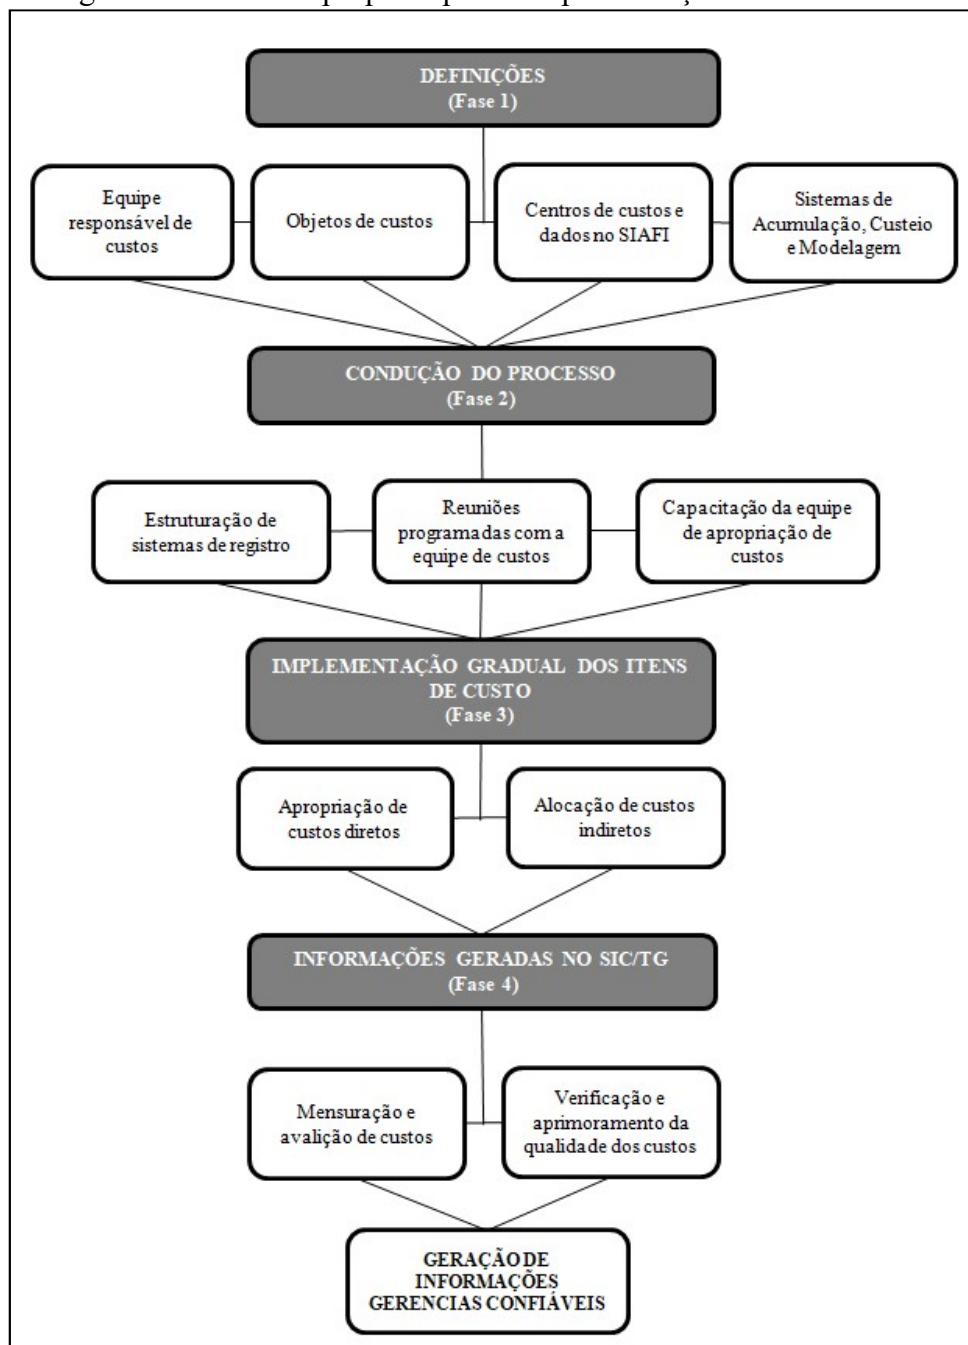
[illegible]

DEFINIÇÕES
(Fase 1)

Equipe responsável de custos

Objetos de custos

Centros de custos e dados no SIAFI

Sistemas de Acumulação, Custeio e Modelagem

CONDUÇÃO DO PROCESSO
(Fase 2)

Estruturação de sistemas de registro

Reuniões programadas com a equipe de custos

Capacitação da equipe de apropriação de custos

IMPLEMENTAÇÃO GRADUAL DOS ITENS DE CUSTO
(Fase 3)

Apropriação de custos diretos

Alocação de custos indiretos

INFORMAÇÕES GERADAS NO SIC/TG
(Fase 4)

Mensuração e avalição de custos

Verificação e aprimoramento da qualidade dos custos

GERAÇÃO DE INFORMAÇÕES GERENCIAS CONFIÁVEIS